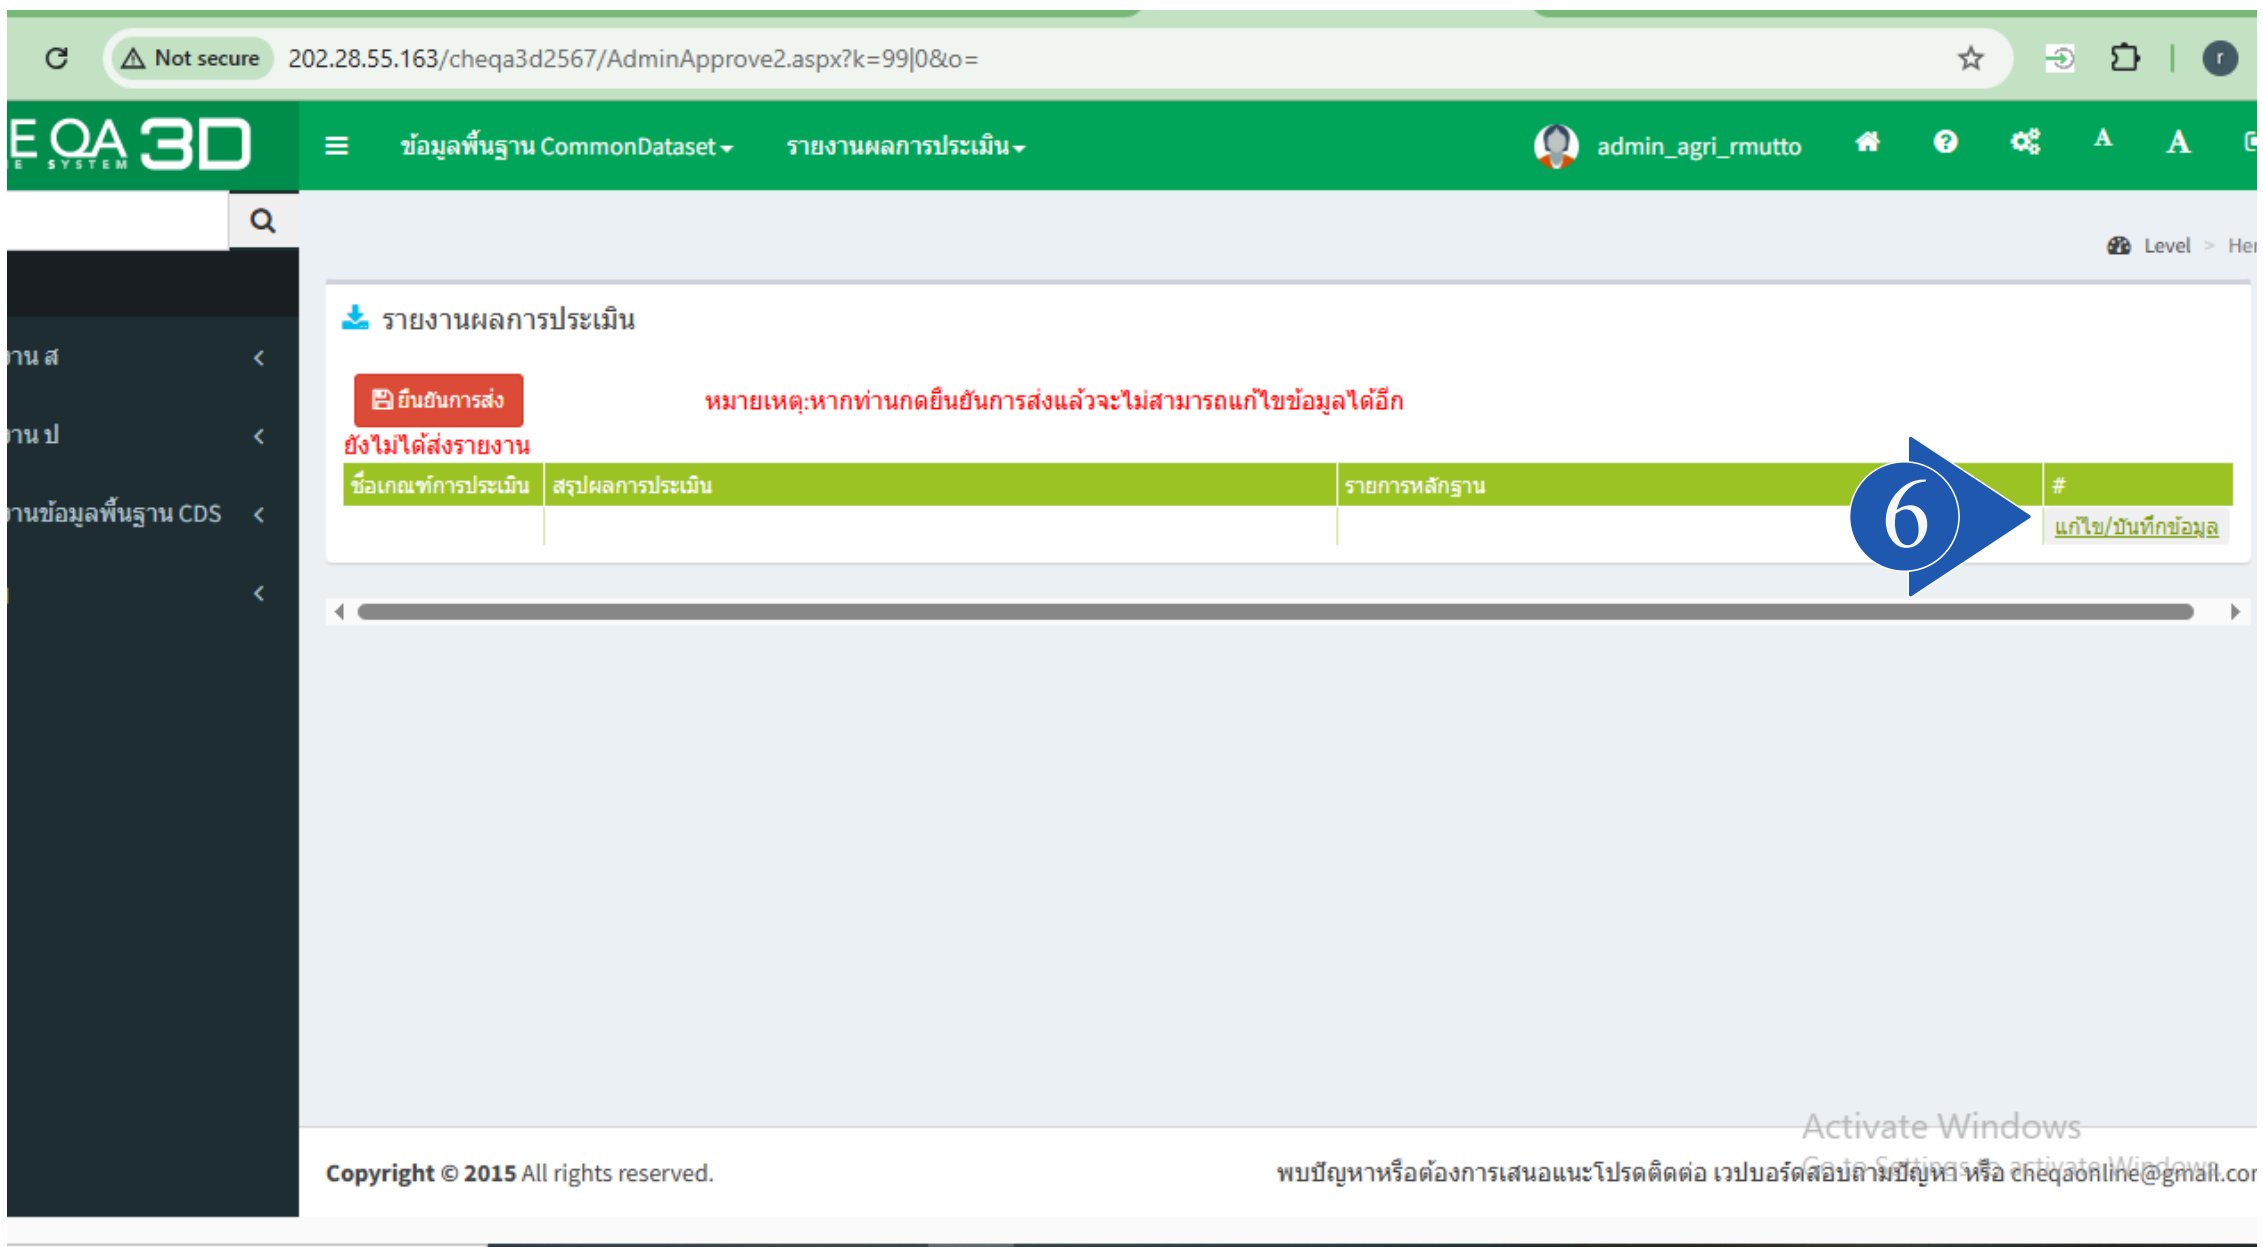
Not secure 202.28.55.163/cheqa3d2567/AdminApprove2.aspx?k=99|0&o=

E QA 3D SYSTEM

ข้อมูลพื้นฐาน CommonDataset ▾ รายงานผลการประเมิน ▾ admin_agri_rmutto A A

Level > Her

านส
านป
านข้อมูลพื้นฐาน CDS

รายงานผลการประเมิน

ยืนยันการส่ง

หมายเหตุ:หากท่านกดยืนยันการส่งแล้วจะไม่สามารถแก้ไขข้อมูลได้อีก

ยังไม่ได้ส่งรายงาน

| ชื่อเกณฑ์การประเมิน | สรุปผลการประเมิน | รายการหลักฐาน | # |
|---|---|---|---|
| | | | แก้ไข/บันทึกข้อมูล |

6

Activate Windows
Go to Settings to activate Windows.

Copyright © 2015 All rights reserved.

พบปัญหาหรือต้องการเสนอแนะโปรดติดต่อ เวปบอร์ดสอบถามปัญหา หรือ cheqaonline@gmail.co